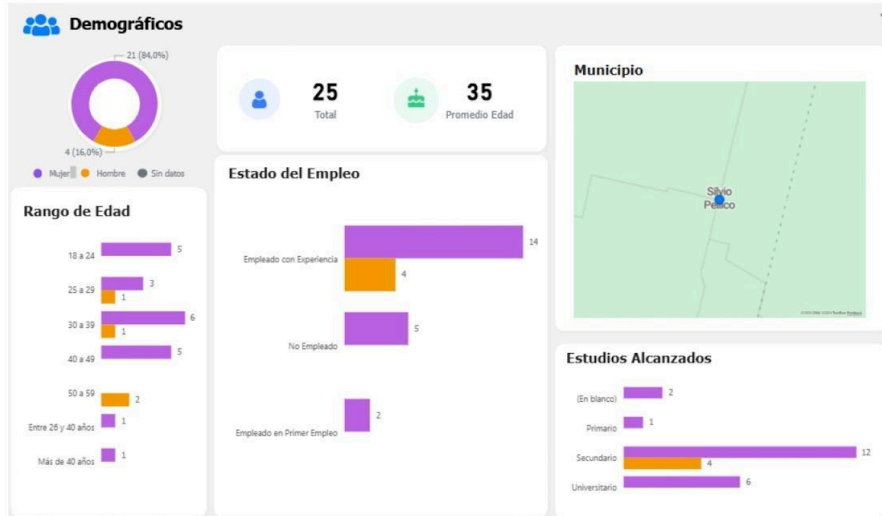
Demográficos

21 (84,0%)

4 (16,0%)

Mujer Hombre Sin datos

25
Total

35
Promedio Edad

Municipio

Silvio Pellico

Rango de Edad

18 a 24 5

25 a 29 3 1

30 a 39 6 1

40 a 49 5

50 a 59 2

Entre 26 y 40 años 1

Más de 40 años 1

Estado del Empleo

Empleado con Experiencia 14 4

No Empleado 5

Empleado en Primer Empleo 2

Estudios Alcanzados

(En blanco) 2

Primario 1

Secundario 12 4

Universitario 6